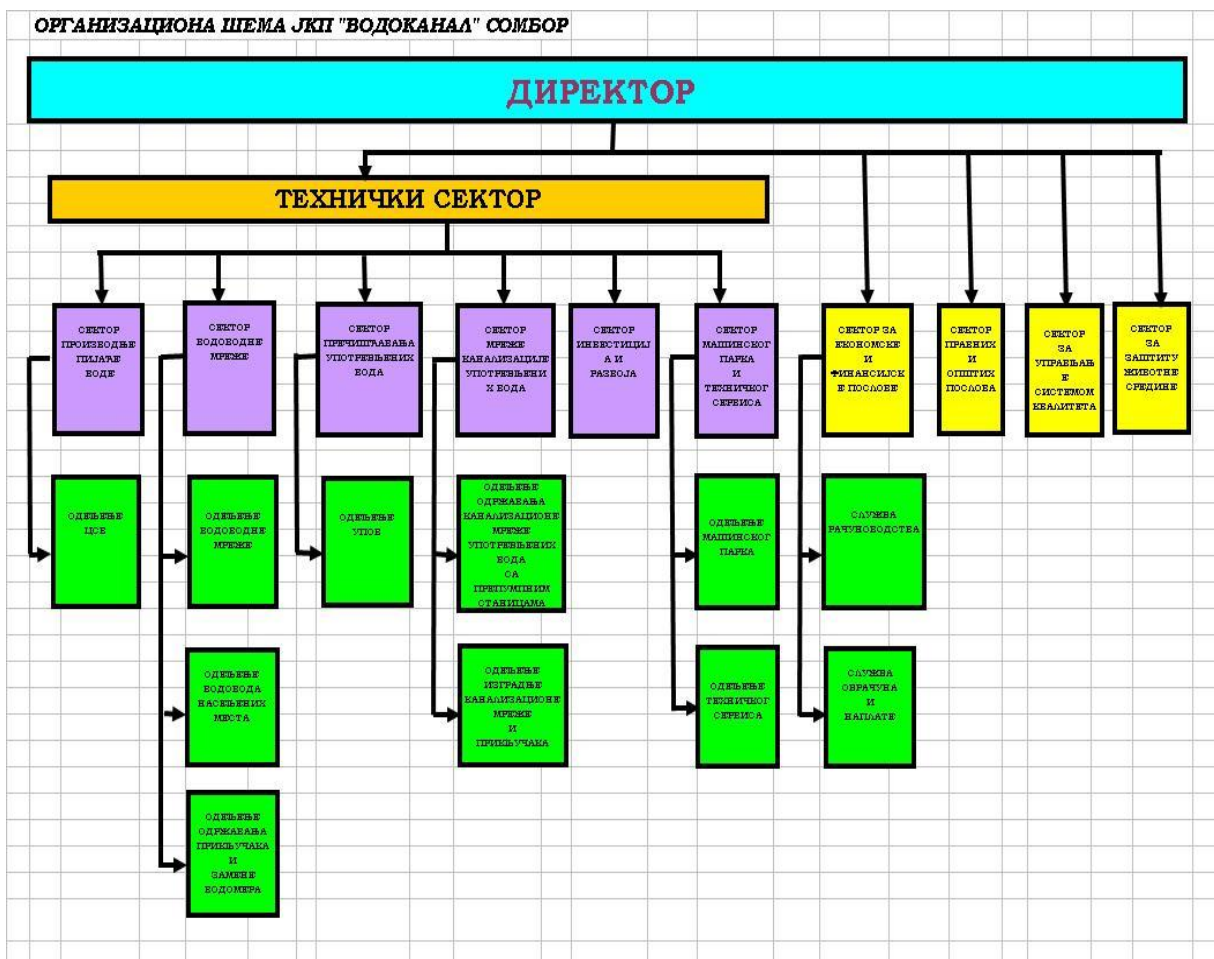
ОРГАНИЗАЦИОНА ШЕМА ЈКП "ВОДОКАНАЛ" СОМБОР

ДИРЕКТОР

ТЕХНИЧКИ СЕКТОР

СЕКТОР ПРОИЗВОДЊЕ ПИЈАЋЕ ВОДЕ

СЕКТОР ВОДОВОДНЕ МРЕЖЕ

СЕКТОР ПРЕЧИШЋАВАЊА УПОТРЕБЉЕНИХ ВОДА

СЕКТОР МРЕЖЕ КАНАЛИЗАЦИЈЕ УПОТРЕБЉЕНИХ ВОДА

СЕКТОР ИНВЕСТИЦИЈА И РАЗВОЈА

СЕКТОР МАШИНСКОГ ПАРКА И ТЕХНИЧКОГ СЕРВИСА

СЕКТОР ЗА ЕКОНОМСКЕ И ФИНАНСИЈСКЕ ПОСЛОВЕ

СЕКТОР ПРАВНИХ И ОПШТИХ ПОСЛОВА

СЕКТОР ЗА УПРАВЉАЊЕ СИСТЕМОМ КВАЛИТЕТА

СЕКТОР ЗА ЗАШТИТУ ЖИВОТНЕ СРЕДИНЕ

ОДЕЉЕЊЕ ЦСЕ

ОДЕЉЕЊЕ ВОДОВОДНЕ МРЕЖЕ

ОДЕЉЕЊЕ ВОДОВОДА НАСЕЉЕНИХ МЕСТА

ОДЕЉЕЊЕ ОДРЖАВАЊА ПРИКЉУЧАКА И ЗАМЕНЕ ВОДОМЕРА

ОДЕЉЕЊЕ УПОВ

ОДЕЉЕЊЕ ОДРЖАВАЊА КАНАЛИЗАЦИОНЕ МРЕЖЕ УПОТРЕБЉЕНИХ ВОДА СА ПРЕПУМПНИМ СТАНИЦАМА

ОДЕЉЕЊЕ ИЗГРАДЊЕ КАНАЛИЗАЦИОНЕ МРЕЖЕ И ПРИКЉУЧАКА

ОДЕЉЕЊЕ МАШИНСКОГ ПАРКА

ОДЕЉЕЊЕ ТЕХНИЧКОГ СЕРВИСА

СЛУЖБА РАЧУНОВОДСТВА

СЛУЖБА ОБРАЧУНА И НАПЛАТЕ